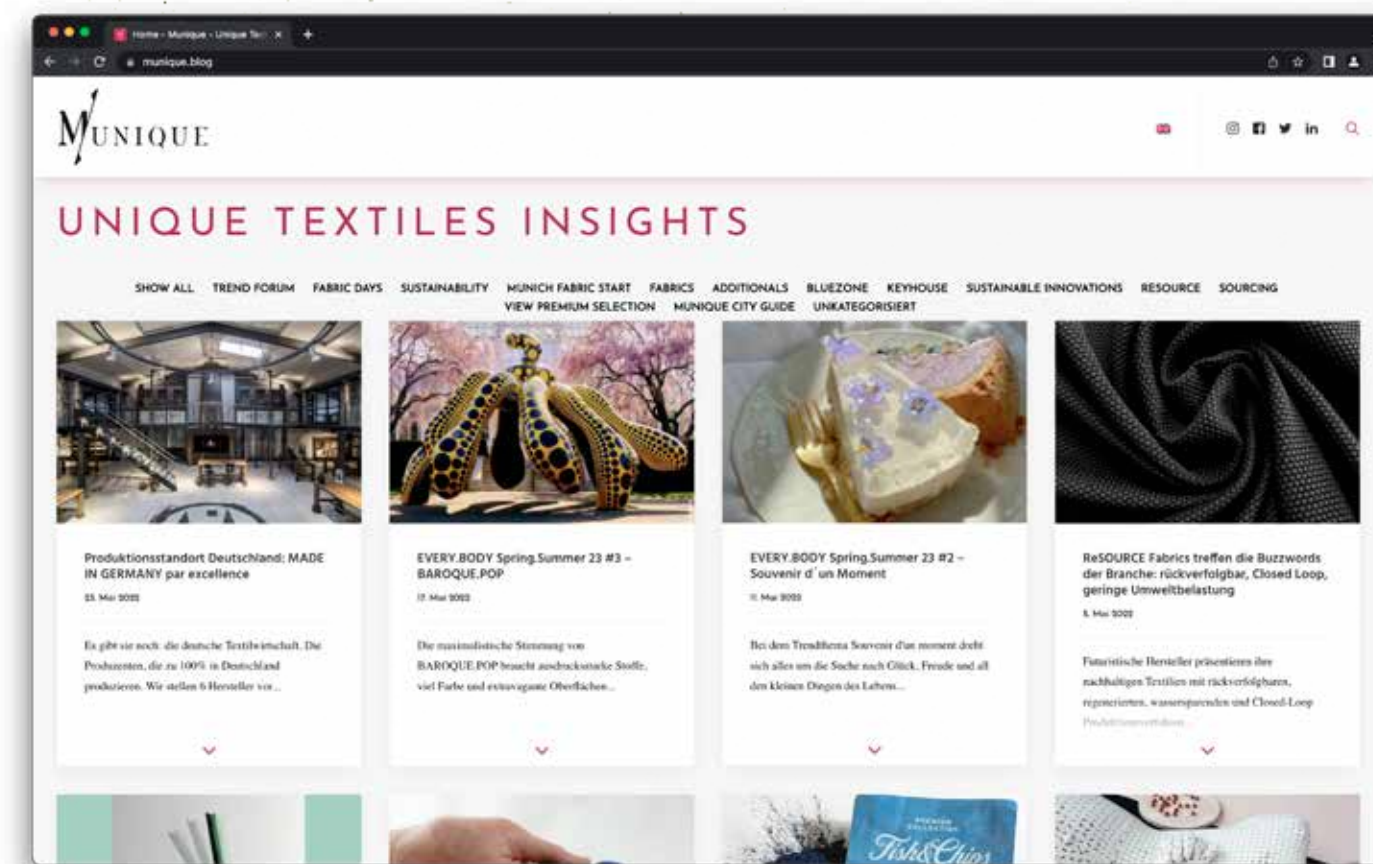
Home - Munique - Unique Tex

munique.blog

MUNIQUE

UNIQUE TEXTILES INSIGHTS

SHOW ALL TREND FORUM FABRIC DAYS SUSTAINABILITY MUNICH FABRIC START FABRICS ADDITIONALS BLUEZONE KEYHOUSE SUSTAINABLE INNOVATIONS RESOURCE SOURCING VIEW PREMIUM SELECTION MUNIQUE CITY GUIDE UNKATEGORISIERT

Produktionsstandort Deutschland: MADE IN GERMANY par excellence

23. Mai 2022

Es gibt sie noch: die deutsche Textilwirtschaft. Die Produzenten, die zu 100% in Deutschland produzieren. Wir stellen 6 Hersteller vor...

EVERY.BODY Spring.Summer 23 #3 – BAROQUE.POP

17. Mai 2022

Die maximalistische Stimmung von BAROQUE.POP braucht ausdrucksstarke Stoffe, viel Farbe und extravagante Oberflächen...

EVERY.BODY Spring.Summer 23 #2 – Souvenir d´un Moment

11. Mai 2022

Bei dem Trendthema Souvenir d'un moment dreht sich alles um die Suche nach Glück, Freude und all den kleinen Dingen des Lebens...

ReSOURCE Fabrics treffen die Buzzwords der Branche: rückverfolgbar, Closed Loop, geringe Umweltbelastung

5. Mai 2022

Futuristische Hersteller präsentieren ihre nachhaltigen Textilien mit rückverfolgbaren, regenerierten, wassersparenden und Closed-Loop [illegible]

Fish&Chips